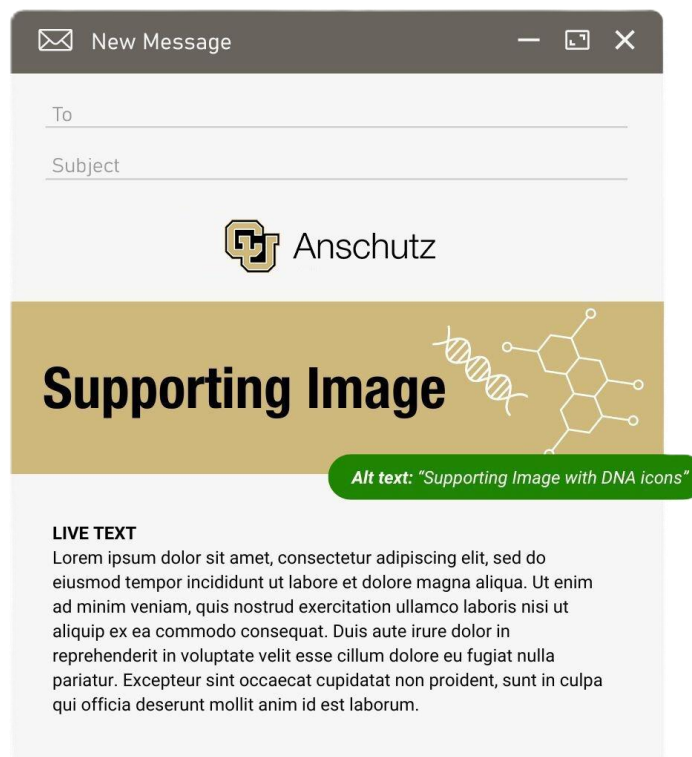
New Message

To

Subject

Anschutz

Supporting Image

Alt text: "Supporting Image with DNA icons"

LIVE TEXT
Lorem ipsum dolor sit amet, consectetur adipiscing elit, sed do eiusmod tempor incididunt ut labore et dolore magna aliqua. Ut enim ad minim veniam, quis nostrud exercitation ullamco laboris nisi ut aliquip ex ea commodo consequat. Duis aute irure dolor in reprehenderit in voluptate velit esse cillum dolore eu fugiat nulla pariatur. Excepteur sint occaecat cupidatat non proident, sunt in culpa qui officia deserunt mollit anim id est laborum.